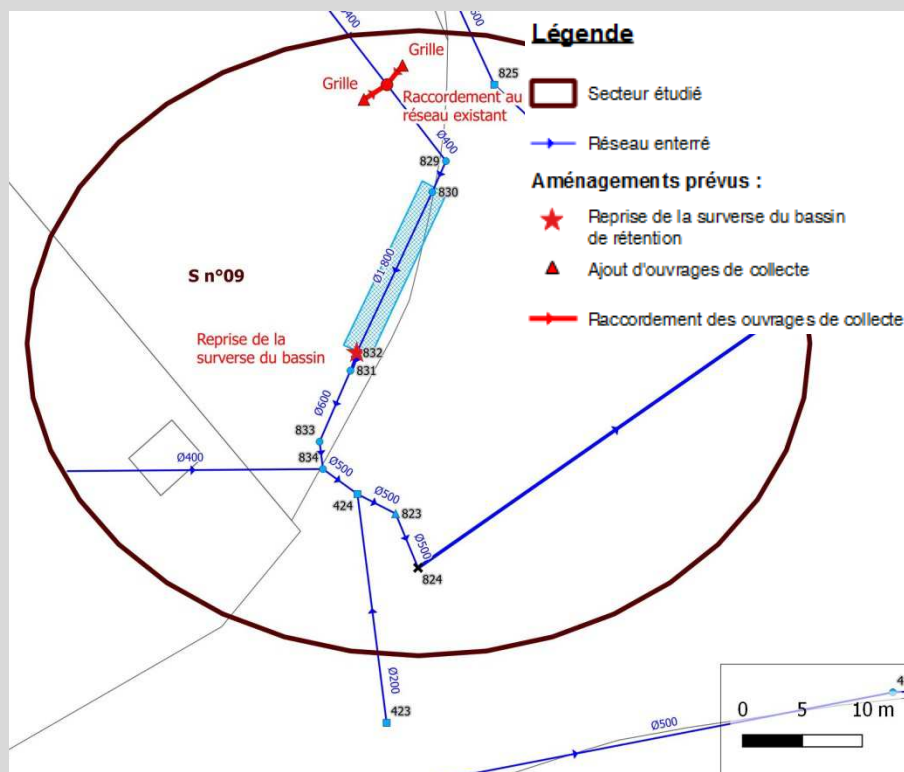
Légende

Secteur étudié

Réseau enterré

Aménagements prévus :

Reprise de la surverse du bassin de rétention

Ajout d'ouvrages de collecte

Raccordement des ouvrages de collecte

Ø400
Ø300
Grille
Grille
825
Raccordement au réseau existant
Ø400
829
830
S n°09
Ø1-800
Reprise de la surverse du bassin
832
831
Ø600
833
834
Ø400
Ø500
424
Ø500
823
Ø500
824
Ø200
423
Ø500
0 5 10 m